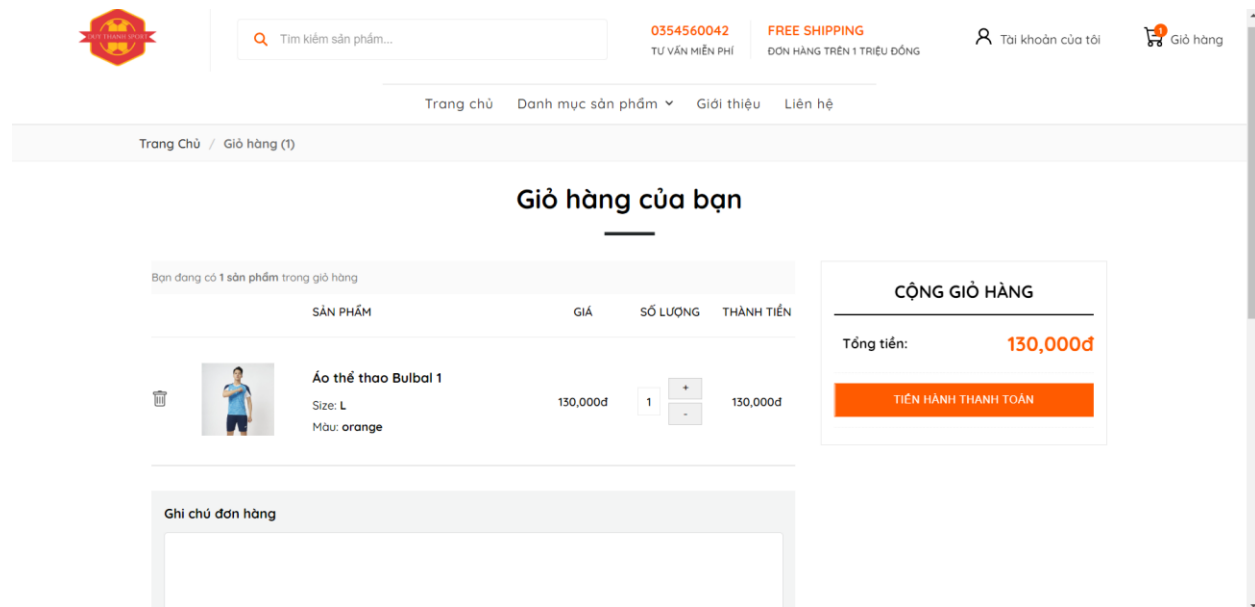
DUY THANH SPORT

Tìm kiếm sản phẩm...

0354560042
TƯ VẤN MIỄN PHÍ

FREE SHIPPING
ĐƠN HÀNG TRÊN 1 TRIỆU ĐỒNG

Tài khoản của tôi

1 Giỏ hàng

Trang chủ Danh mục sản phẩm Giới thiệu Liên hệ

Trang Chủ / Giỏ hàng (1)

Giỏ hàng của bạn

Bạn đang có 1 sản phẩm trong giỏ hàng

| | | SẢN PHẨM | GIÁ | SỐ LƯỢNG | THÀNH TIỀN |
|---|---|---|---|---|---|
| | | Áo thể thao Bulbal 1 Size: L Màu: orange | 130,000đ | 1 + - | 130,000đ |

CỘNG GIỎ HÀNG

Tổng tiền: 130,000đ

TIẾN HÀNH THANH TOÁN

Ghi chú đơn hàng